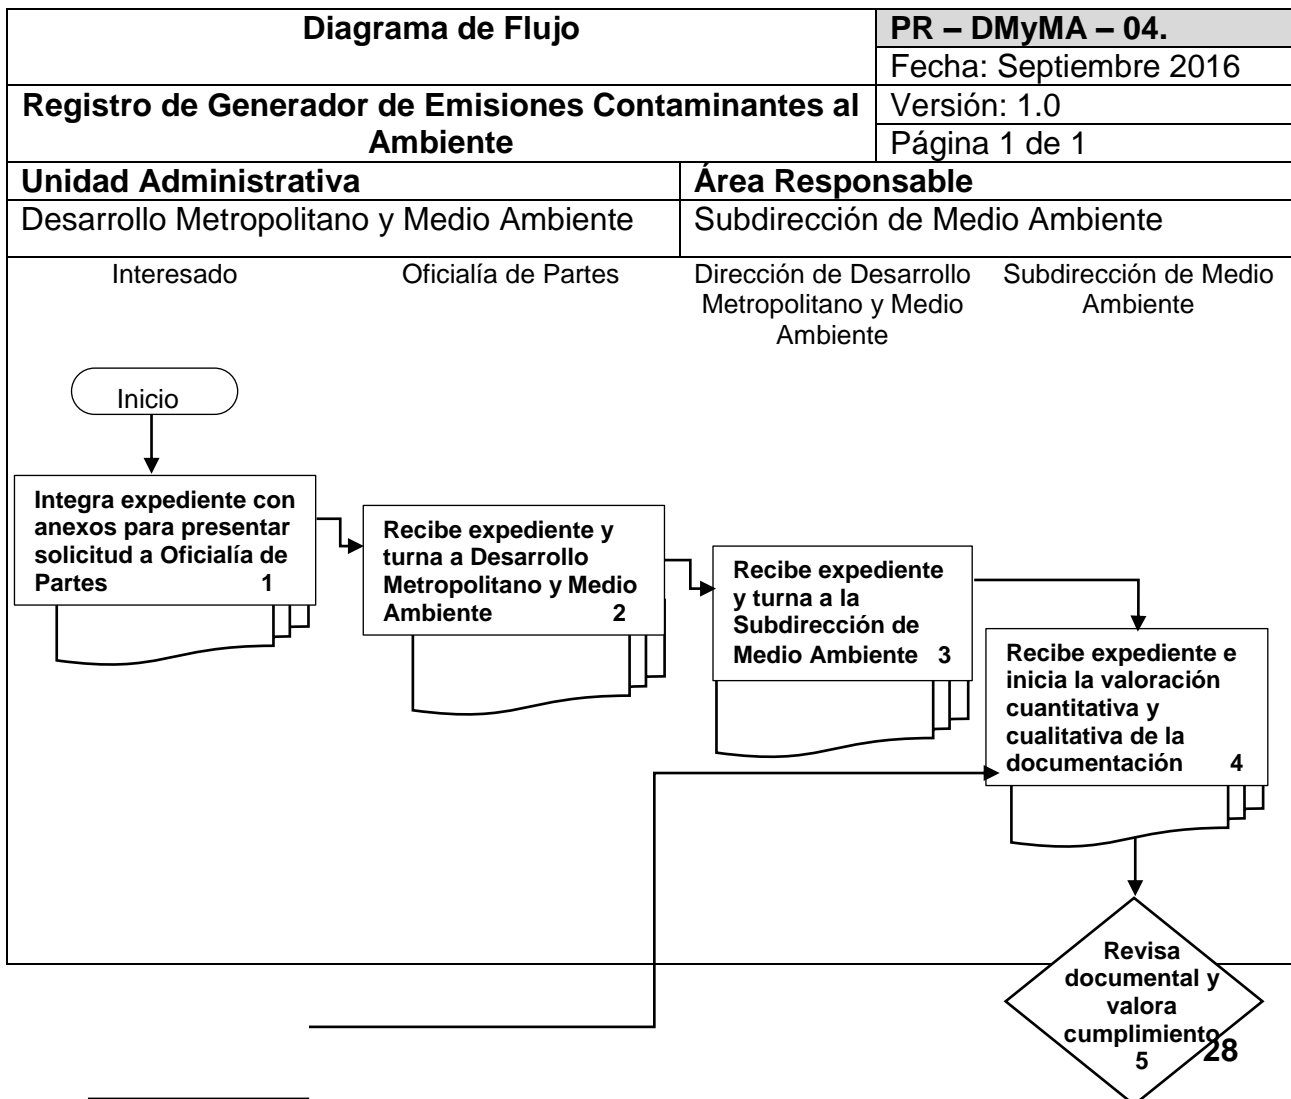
| Diagrama de Flujo | PR – DMyMA – 04. |
|---|---|
| | Fecha: Septiembre 2016 |
| Registro de Generador de Emisiones Contaminantes al Ambiente | Versión: 1.0 |
| | Página 1 de 1 |
| Unidad Administrativa | Área Responsable |
| Desarrollo Metropolitano y Medio Ambiente | Subdirección de Medio Ambiente |

Interesado

Oficialía de Partes

Dirección de Desarrollo Metropolitano y Medio Ambiente

Subdirección de Medio Ambiente

Inicio

Integra expediente con anexos para presentar solicitud a Oficialía de Partes 1

Recibe expediente y turna a Desarrollo Metropolitano y Medio Ambiente 2

Recibe expediente y turna a la Subdirección de Medio Ambiente 3

Recibe expediente e inicia la valoración cuantitativa y cualitativa de la documentación 4

Revisa documental y valora cumplimiento 5

28